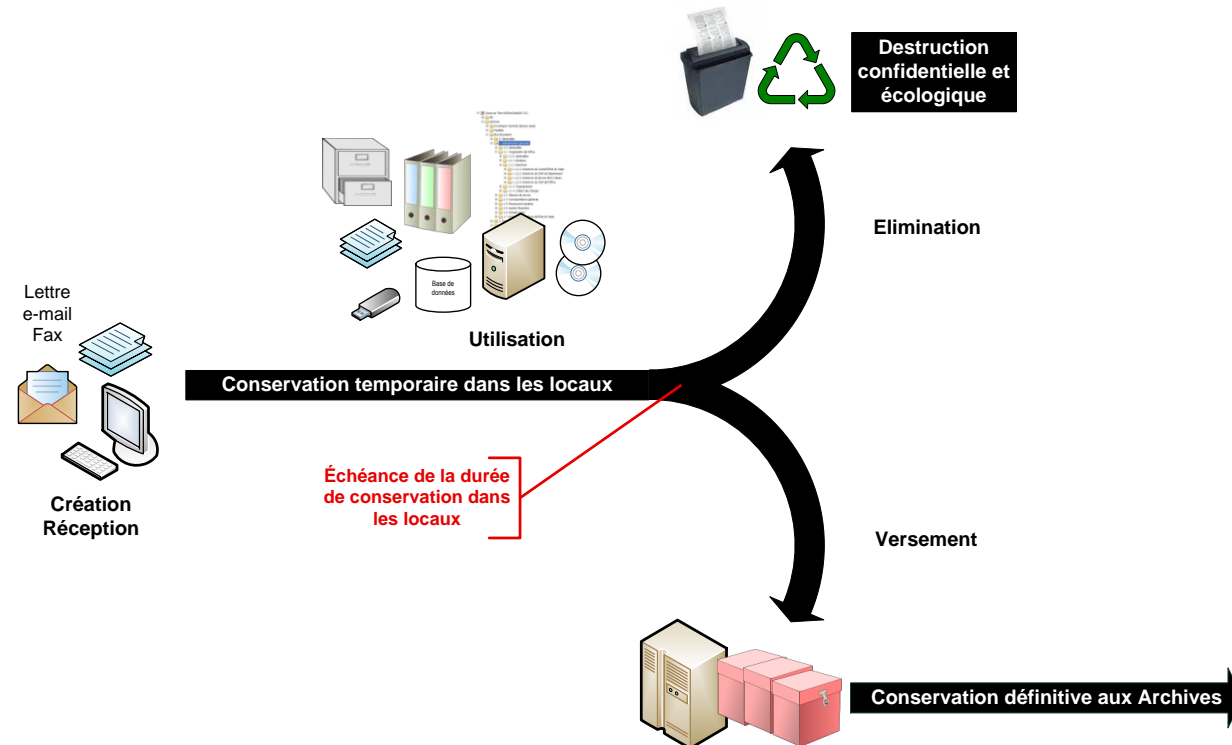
Destruction confidentielle et écologique

Elimination

Base de données

Utilisation

Lettre
e-mail
Fax

Conservation temporaire dans les locaux

Création
Réception

Échéance de la durée de conservation dans les locaux

Versement

Conservation définitive aux Archives